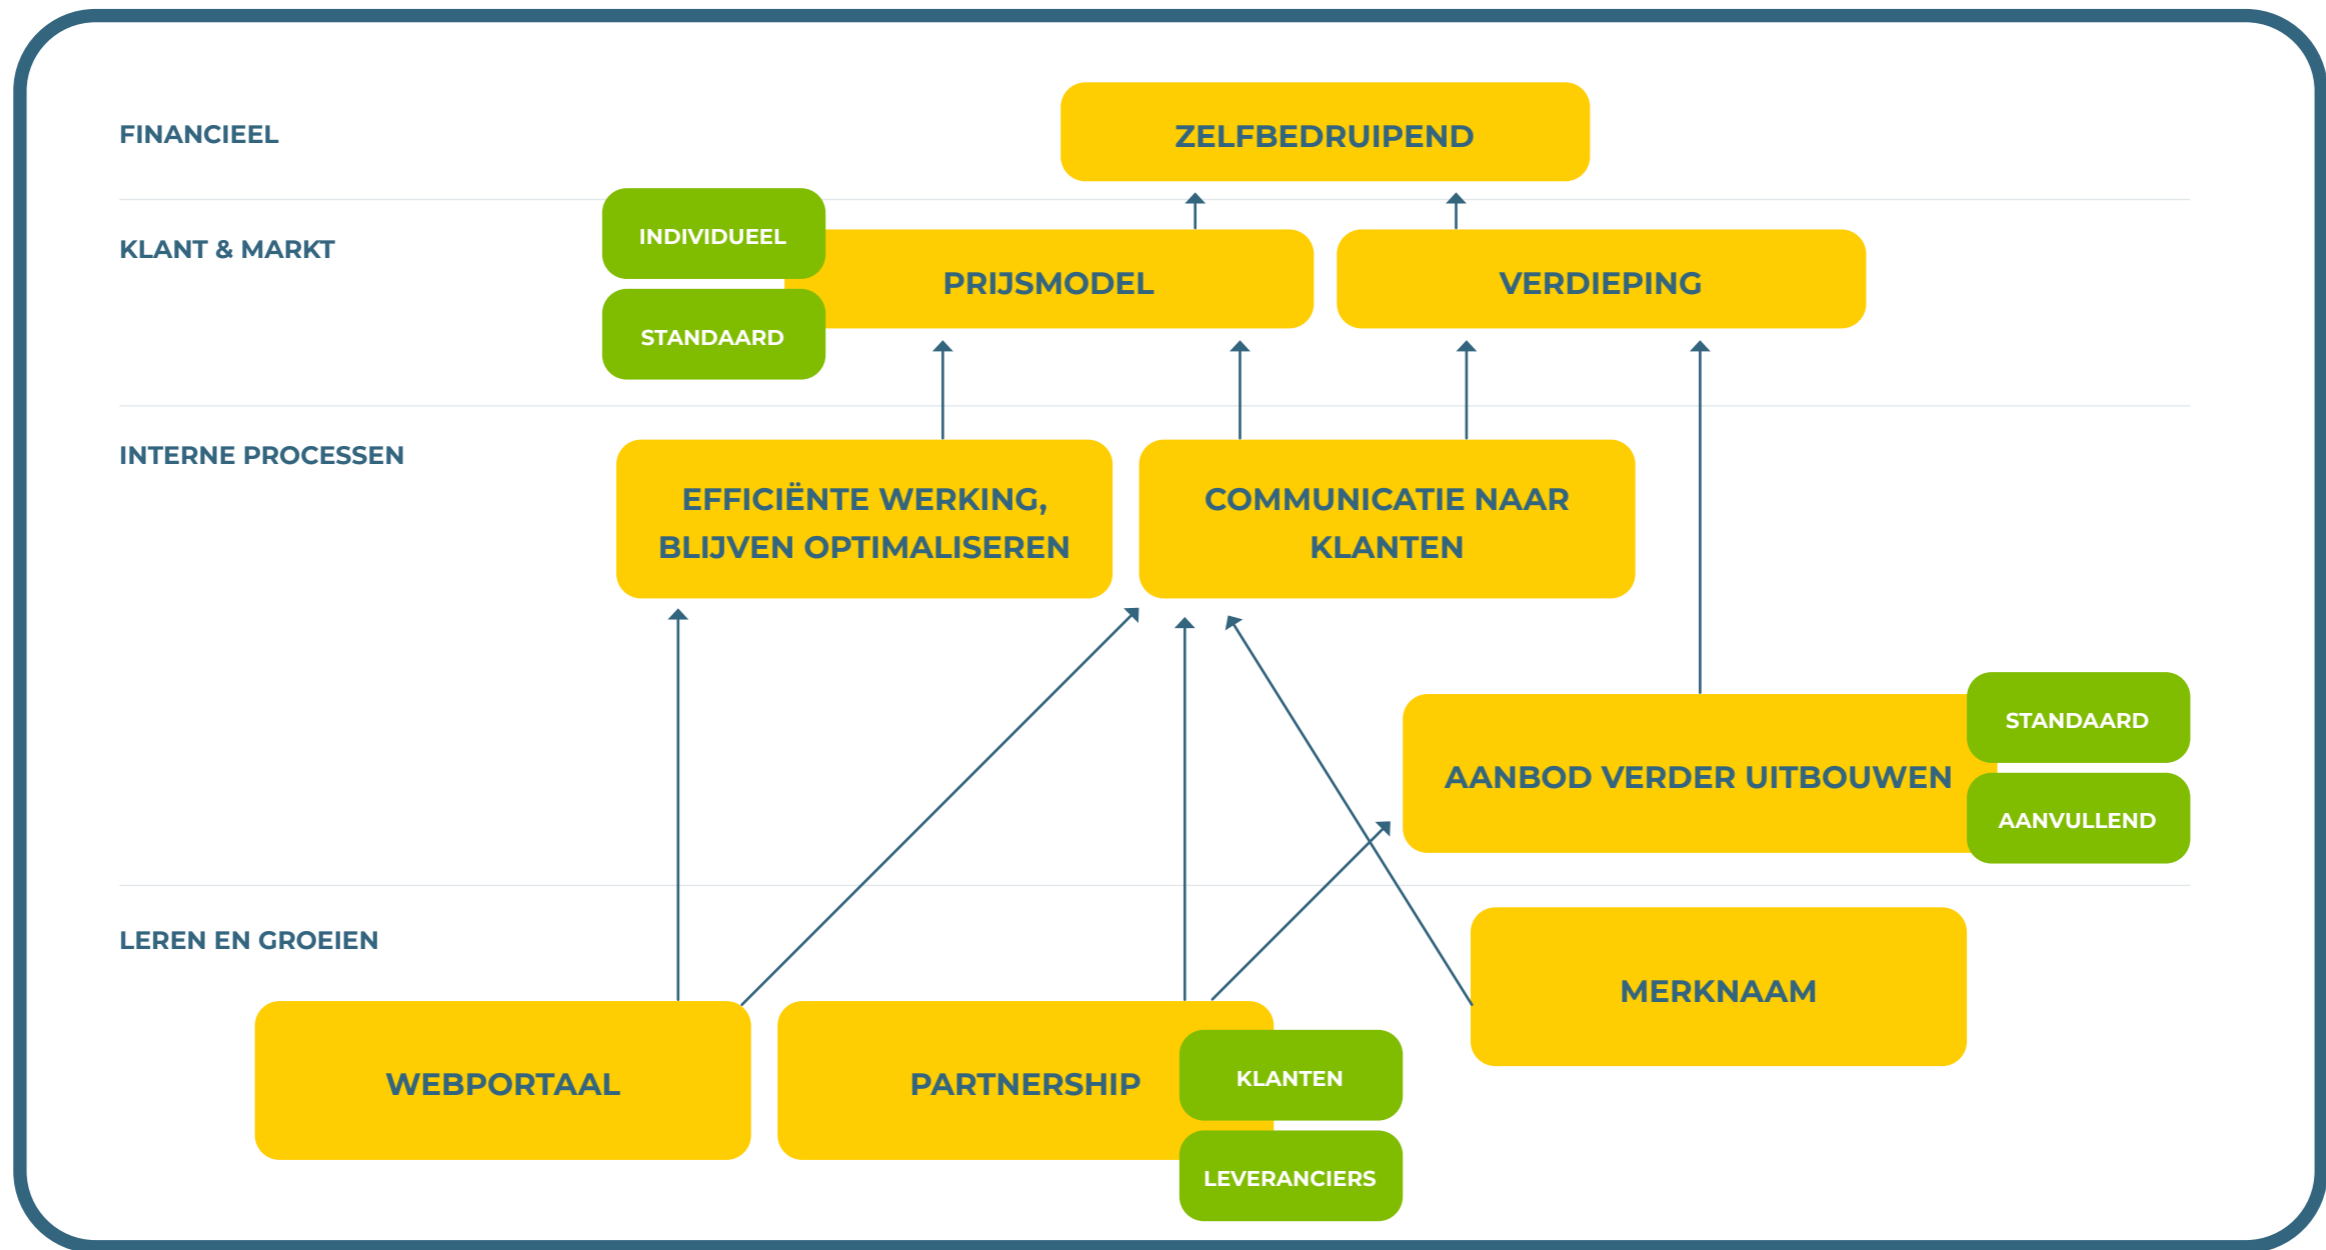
FINANCIEEL

ZELFBEDRUIPEND

KLANT & MARKT

INDIVIDUEEL

STANDAARD

PRIJSMODEL

VERDIEPING

INTERNE PROCESSEN

EFFICIËNTE WERKING, BLIJVEN OPTIMALISEREN

COMMUNICATIE NAAR KLANTEN

AANBOD VERDER UITBOUWEN

STANDAARD

AANVULLEND

LEREN EN GROEIEN

MERKNAAM

WEBPORTAAL

PARTNERSHIP

KLANTEN

LEVERANCIERS